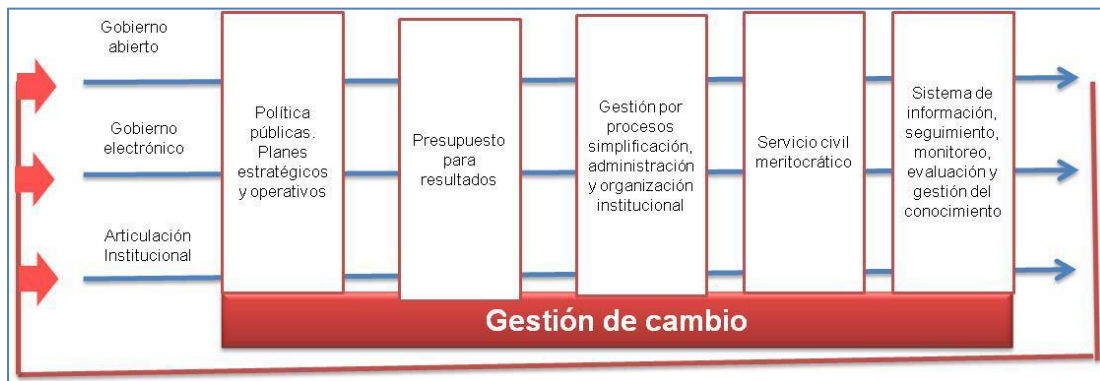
Gobierno abierto

Gobierno electrónico

Articulación Institucional

Política públicas. Planes estratégicos y operativos

Presupuesto para resultados

Gestión por procesos simplificación, administración y organización institucional

Servicio civil meritocrático

Sistema de información, seguimiento, monitoreo, evaluación y gestión del conocimiento

Gestión de cambio